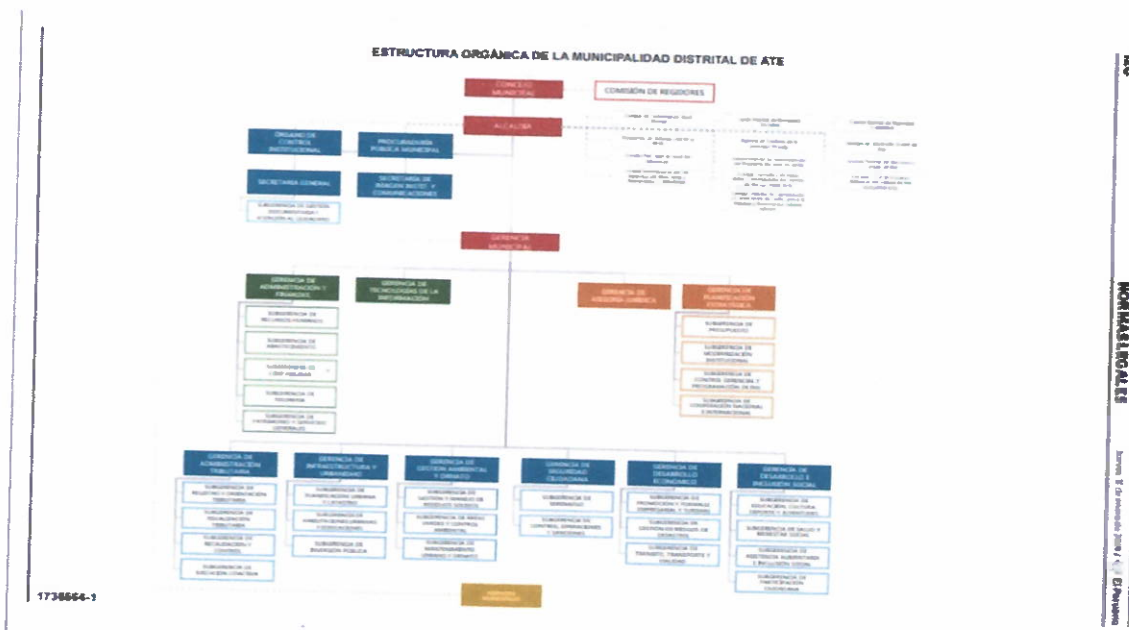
ESTRUCTURA ORGÁNICA DE LA MUNICIPALIDAD DISTRITAL DE ATE

CONCEJO MUNICIPAL

COMISIÓN DE REGIDORES

ALCALDÍA

ÓRGANO DE CONTROL INSTITUCIONAL

PROCURADURÍA PÚBLICA MUNICIPAL

SECRETARÍA GENERAL

SECRETARÍA DE IMAGEN INSTIT. Y COMUNICACIONES

SUBGERENCIA DE GESTIÓN DOCUMENTARIA Y ARCHIVO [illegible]

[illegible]

GERENCIA MUNICIPAL

GERENCIA DE ADMINISTRACIÓN Y FINANZAS

GERENCIA DE TECNOLOGÍAS DE LA INFORMACIÓN

GERENCIA DE ASESORÍA JURÍDICA

GERENCIA DE PLANIFICACIÓN ESTRATÉGICA

SUBGERENCIA DE RECURSOS HUMANOS

SUBGERENCIA DE ABASTECIMIENTO

SUBGERENCIA DE CONTABILIDAD

SUBGERENCIA DE TESORERÍA

SUBGERENCIA DE PATRIMONIO Y SERVICIOS GENERALES

SUBGERENCIA DE PRESUPUESTO

SUBGERENCIA DE MODERNIZACIÓN INSTITUCIONAL

SUBGERENCIA DE CONTROL GERENCIAL Y PROGRAMACIÓN DE INV.

SUBGERENCIA DE COOPERACIÓN NACIONAL E INTERNACIONAL

GERENCIA DE ADMINISTRACIÓN TRIBUTARIA

GERENCIA DE INFRAESTRUCTURA Y URBANISMO

GERENCIA DE GESTIÓN AMBIENTAL Y ORNATO

GERENCIA DE SEGURIDAD CIUDADANA

GERENCIA DE DESARROLLO ECONÓMICO

GERENCIA DE DESARROLLO E INCLUSIÓN SOCIAL

SUBGERENCIA DE REGISTRO Y ORIENTACIÓN TRIBUTARIA

SUBGERENCIA DE FISCALIZACIÓN TRIBUTARIA

SUBGERENCIA DE RECAUDACIÓN Y CONTROL

SUBGERENCIA DE EJECUCIÓN COACTIVA

SUBGERENCIA DE PLANIFICACIÓN URBANA Y CATASTRO

SUBGERENCIA DE HABILITACIONES URBANAS Y EDIFICACIONES

SUBGERENCIA DE INVERSIÓN PÚBLICA

SUBGERENCIA DE GESTIÓN Y MANEJO DE RESIDUOS SÓLIDOS

SUBGERENCIA DE ÁREAS VERDES Y CONTROL AMBIENTAL

SUBGERENCIA DE MANTENIMIENTO URBANO Y ORNATO

SUBGERENCIA DE SERENAZGO

SUBGERENCIA DE CONTROL, OPERACIONES Y SANCIONES

SUBGERENCIA DE PROMOCIÓN Y FORMALIZACIÓN EMPRESARIAL Y TURISMO

SUBGERENCIA DE GESTIÓN DE RIESGOS DE DESASTRES

SUBGERENCIA DE TRÁNSITO, TRANSPORTE Y VIALIDAD

SUBGERENCIA DE EDUCACIÓN, CULTURA, DEPORTE Y JUVENTUD

SUBGERENCIA DE SALUD Y BIENESTAR SOCIAL

SUBGERENCIA DE ASISTENCIA ALIMENTARIA E INCLUSIÓN SOCIAL

SUBGERENCIA DE PARTICIPACIÓN CIUDADANA

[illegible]

1738664-1

NORMAS LEGALES

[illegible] El Peruano